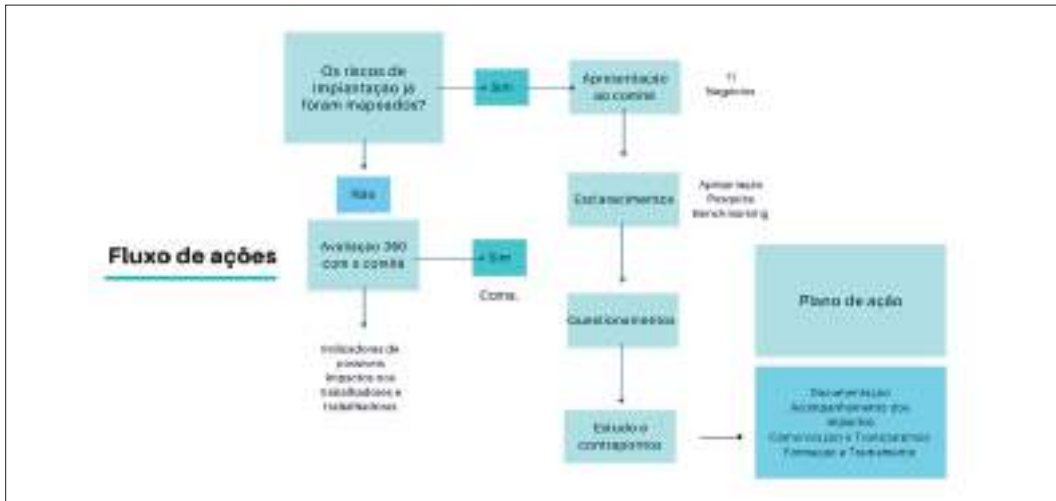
Fluxo de ações

Os riscos de implantação já foram mapeados?

Sim

Apresentação ao comitê

TI
Negócios

Não

Esclarecimentos

Apresentação
Propósito
Benchmarking

Avaliação 360 com o comitê

Sim

Como.

Questionamentos

Plano de ação

Indicadores de possíveis impactos nos trabalhadores e trabalhadoras

Estudo e contrapontos

Documentação
Acompanhamento dos impactos
Comunicação e Transparência
Formação e Treinamento